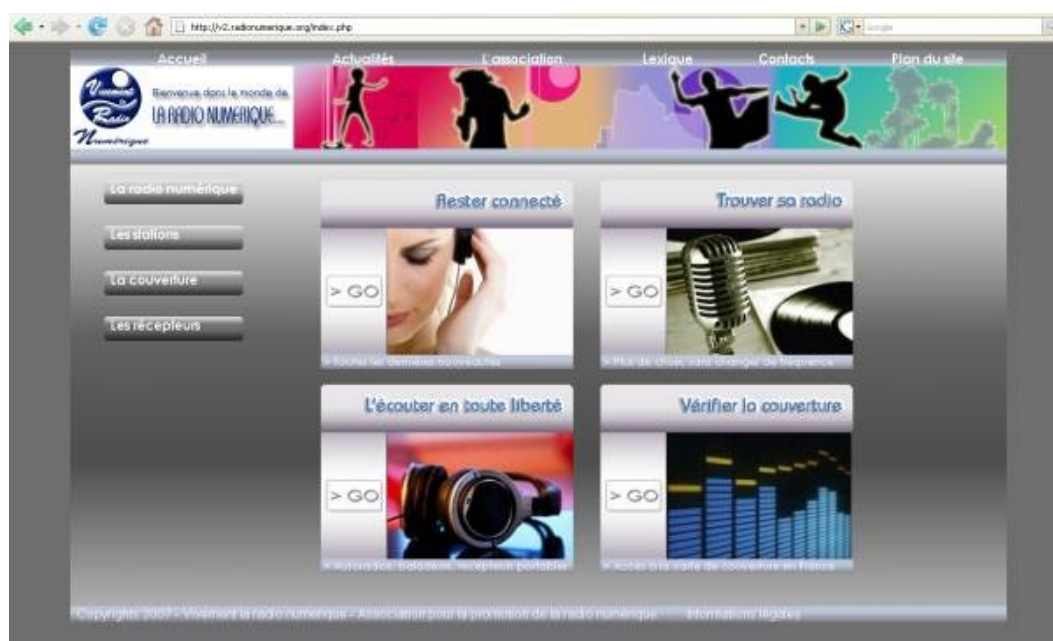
http://v2.radionumerique.org/index.php

Google

Accueil
Actualités
L'association
Lexique
Contacts
Plan du site

Vivement la Radio Numérique

Bienvenue dans le monde de LA RADIO NUMERIQUE...

La radio numérique
Les stations
La couverture
Les récepteurs

Rester connecté
> GO
> Toutes les dernières nouveautés

Trouver sa radio
> GO
> Plus de choix sans changer de fréquence

L'écouter en toute liberté
> GO
> Autoradios, baladeurs, récepteurs portables

Vérifier la couverture
> GO
> Accès à la carte de couverture en France

Copyrights 2007 - Vivement la radio numérique - Association pour la promotion de la radio numérique - Informations légales